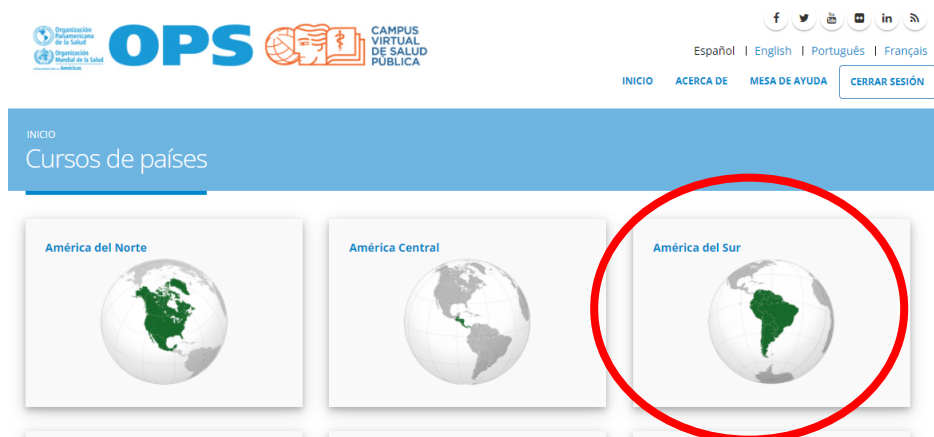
Organización Panamericana de la Salud
Organización Mundial de la Salud
Américas
OPS
CAMPUS VIRTUAL DE SALUD PÚBLICA

f | in

Español | English | Português | Français

INICIO ACERCA DE MESA DE AYUDA CERRAR SESIÓN

INICIO
Cursos de países

América del Norte

América Central

América del Sur